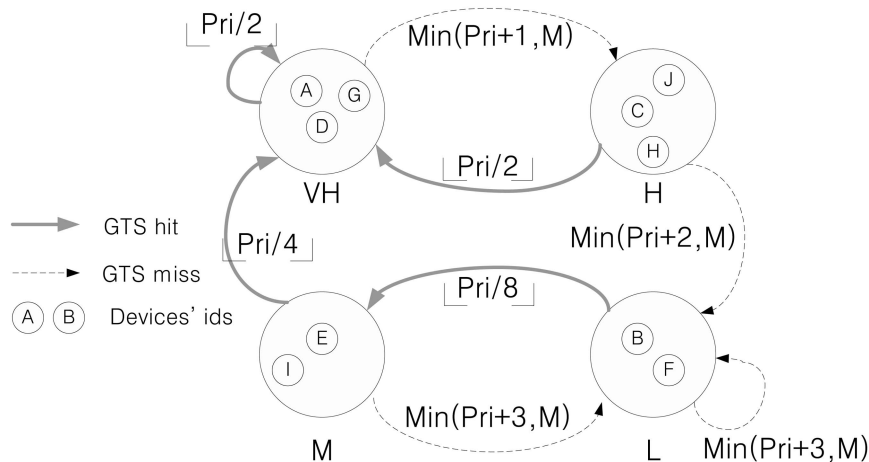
$\lfloor$Pri/2$\rfloor$

Min(Pri+1,M)

A G D

J C H

VH

$\lfloor$Pri/2$\rfloor$

H

GTS hit

$\lfloor$Pri/4$\rfloor$

Min(Pri+2,M)

GTS miss

A B Devices' ids

$\lfloor$Pri/8$\rfloor$

E I

B F

Min(Pri+3,M)

M

L

Min(Pri+3,M)